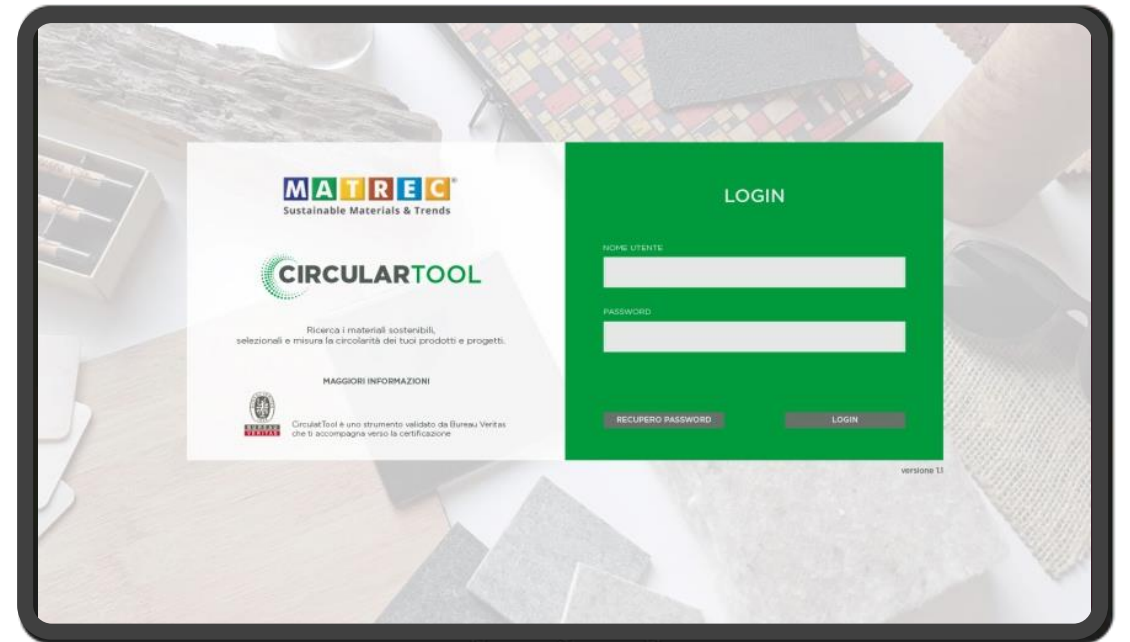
MATREC®
Sustainable Materials & Trends

CIRCULARTOOL

Ricerca i materiali sostenibili, selezionali e misura la circolarità dei tuoi prodotti e progetti.

MAGGIORI INFORMAZIONI

BUREAU VERITAS

CirculatTool è uno strumento validato da Bureau Veritas che ti accompagna verso la certificazione

LOGIN

NOME UTENTE

PASSWORD

RECUPERO PASSWORD

LOGIN

versione 1.1